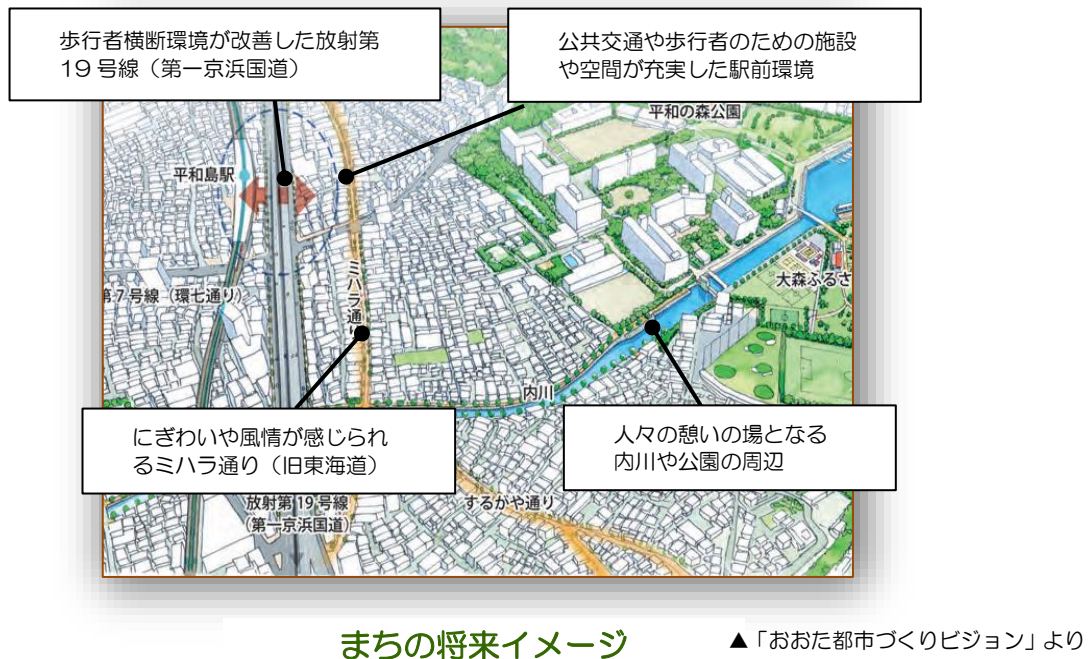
歩行者横断環境が改善した放射第19号線（第一京浜国道）

公共交通や歩行者のための施設や空間が充実した駅前環境

平和の森公園

平和島駅

第7号線（環七通り）

ミハラ通り

大森ふるさ

内川

にぎわいや風情が感じられるミハラ通り（旧東海道）

人々の憩いの場となる内川や公園の周辺

放射第19号線（第一京浜国道）

するがや通り

まちの将来イメージ

▲「おおた都市づくりビジョン」より